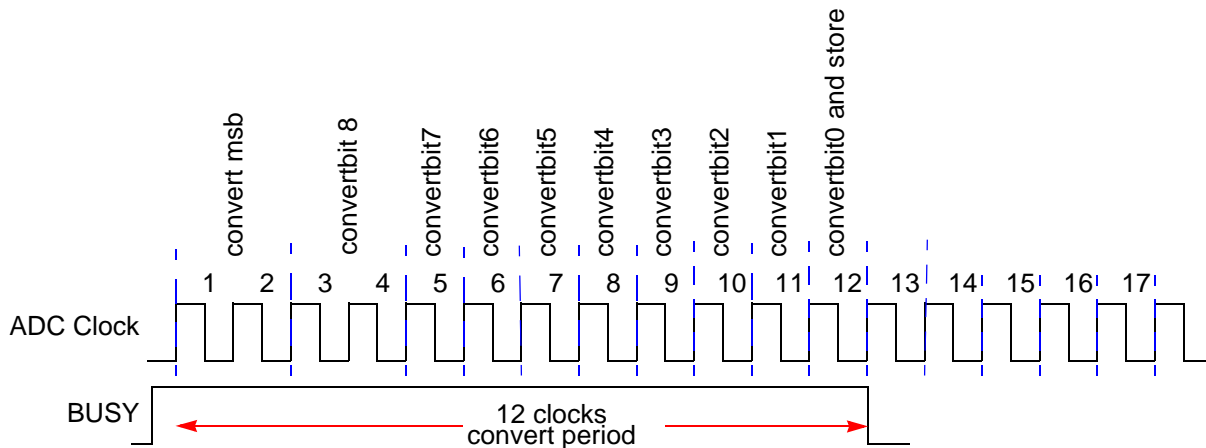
convert msb
convertbit 8
convertbit7
convertbit6
convertbit5
convertbit4
convertbit3
convertbit2
convertbit1
convertbit0 and store

1 2 3 4 5 6 7 8 9 10 11 12 13 14 15 16 17

ADC Clock

BUSY

12 clocks
convert period